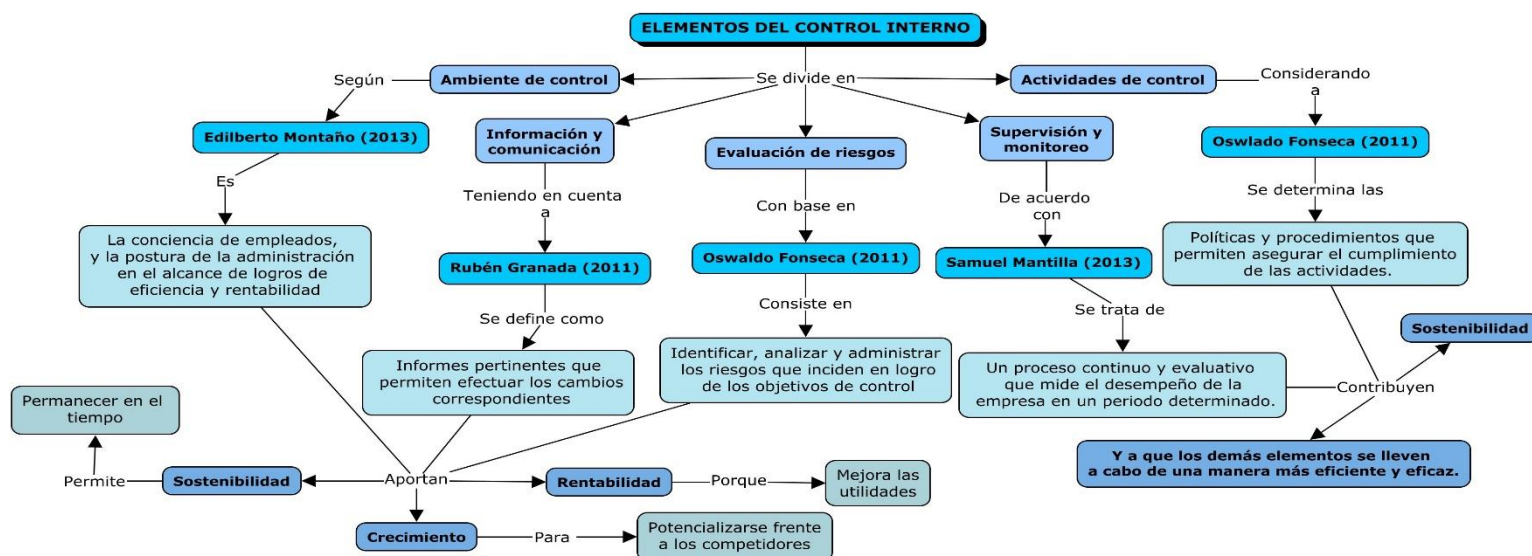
ELEMENTOS DEL CONTROL INTERNO

Se divide en

Ambiente de control

Según

Edilberto Montaño (2013)

Es

La conciencia de empleados, y la postura de la administración en el alcance de logros de eficiencia y rentabilidad

Información y comunicación

Teniendo en cuenta a

Rubén Granada (2011)

Se define como

Informes pertinentes que permiten efectuar los cambios correspondientes

Evaluación de riesgos

Con base en

Oswaldo Fonseca (2011)

Consiste en

Identificar, analizar y administrar los riesgos que inciden en logro de los objetivos de control

Supervisión y monitoreo

De acuerdo con

Samuel Mantilla (2013)

Se trata de

Un proceso continuo y evaluativo que mide el desempeño de la empresa en un periodo determinado.

Actividades de control

Considerando a

Oswlado Fonseca (2011)

Se determina las

Políticas y procedimientos que permiten asegurar el cumplimiento de las actividades.

Contribuyen

Sostenibilidad

Y a que los demás elementos se lleven a cabo de una manera más eficiente y eficaz.

Aportan

Sostenibilidad

Permite

Permanecer en el tiempo

Rentabilidad

Porque

Mejora las utilidades

Crecimiento

Para

Potencializarse frente a los competidores